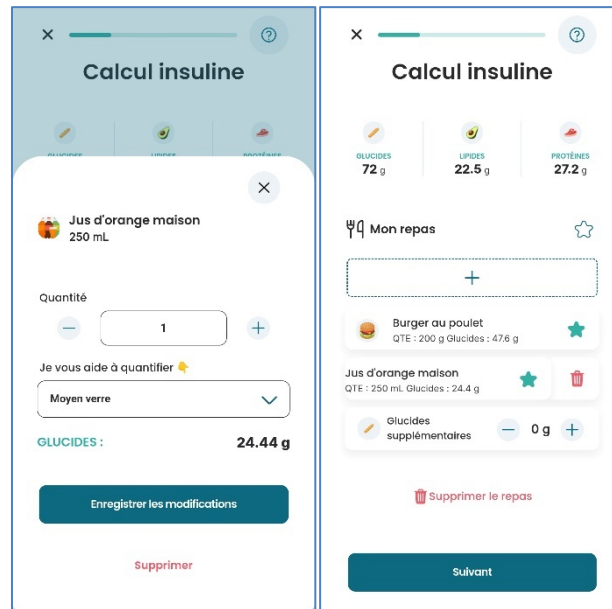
Calcul insuline

GLUCIDES LIPIDES PROTÉINES

Jus d'orange maison
250 mL

Quantité

−
1
+

Je vous aide à quantifier 👇

Moyen verre

GLUCIDES : 24.44 g

Enregistrer les modifications

Supprimer

Calcul insuline

| GLUCIDES | LIPIDES | PROTÉINES |
|---|---|---|
| 72 g | 22.5 g | 27.2 g |

Mon repas

+

Burger au poulet
QTE : 200 g Glucides : 47.6 g

Jus d'orange maison
QTE : 250 mL Glucides : 24.4 g

Glucides supplémentaires
− 0 g +

Supprimer le repas

Suivant